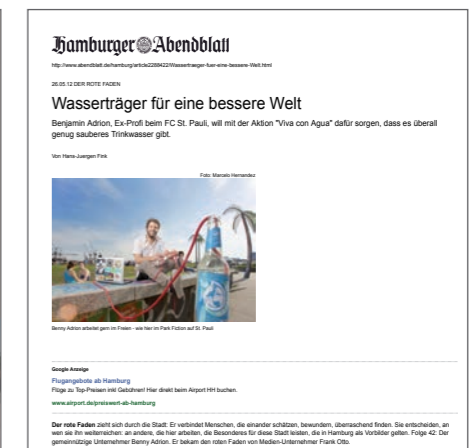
Hamburger Abendblatt

http://www.abendblatt.de/hamburg/article2269422/Wassertraeger-fuer-eine-bessere-Welt.html

26.05.12 DER ROTE FADEN

Wasserträger für eine bessere Welt

Benjamin Adrion, Ex-Profi beim FC St. Pauli, will mit der Aktion "Viva con Agua" dafür sorgen, dass es überall genug sauberes Trinkwasser gibt.

Von Hans-Juergen Fink

Foto: Marcelo Hernandez

Benny Adrion arbeitet gern im Freien - wie hier im Park Fiction auf St. Pauli

Google Anzeige

Flugangebote ab Hamburg

Flüge zu Top-Preisen inkl Gebühren! Hier direkt beim Airport HH buchen.

www.airport.de/preiswert-ab-hamburg

Der rote Faden zieht sich durch die Stadt: Er verbindet Menschen, die einander schätzen, bewundern, überraschend finden. Sie entscheiden, an wen sie ihn weiterreichen: an andere, die hier arbeiten, die Besonderes für diese Stadt leisten, die in Hamburg als Vorbilder gelten. Folge 42: Der gemeinnützige Unternehmer Benny Adrion. Er bekam den roten Faden von Medien-Unternehmer Frank Otto.